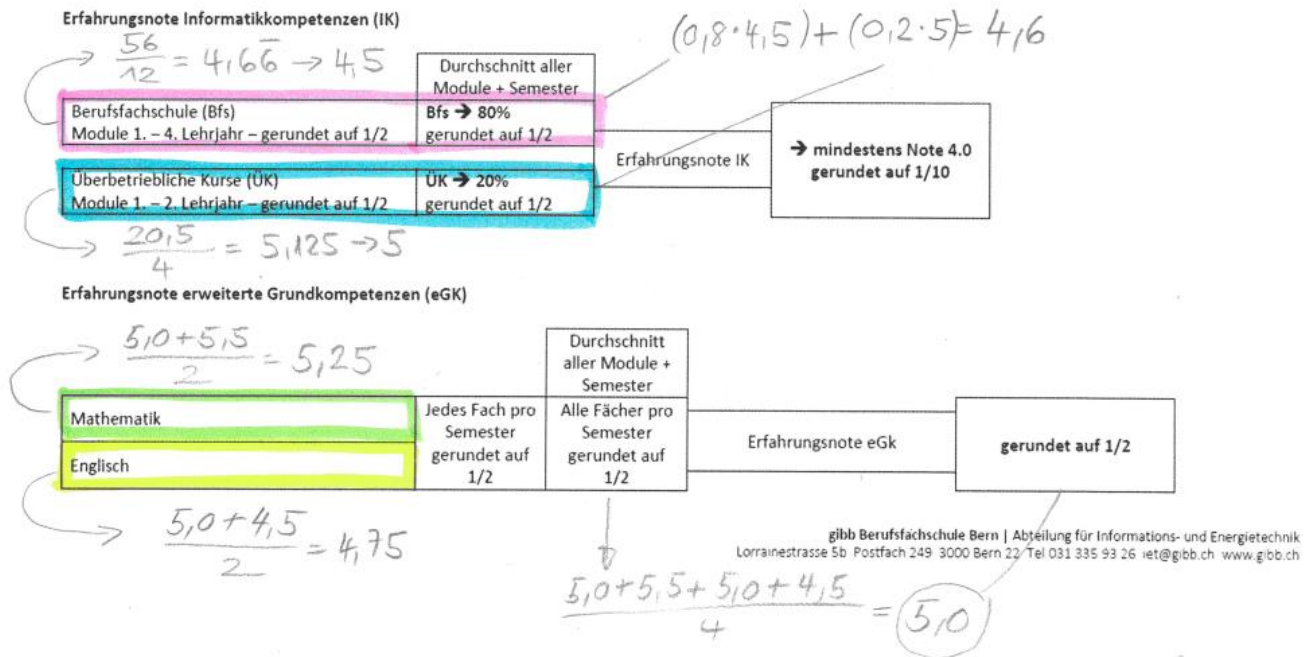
Erfahrungsnote Informatikkompetenzen (IK)

$\frac{56}{12} = 4{,}6\overline{6} \rightarrow 4{,}5$

$(0{,}8 \cdot 4{,}5) + (0{,}2 \cdot 5) = 4{,}6$

| Berufsfachschule (Bfs) Module 1. – 4. Lehrjahr – gerundet auf 1/2 | Durchschnitt aller Module + Semester Bfs → 80% gerundet auf 1/2 |
|---|---|
| Überbetriebliche Kurse (ÜK) Module 1. – 2. Lehrjahr – gerundet auf 1/2 | ÜK → 20% gerundet auf 1/2 |

Erfahrungsnote IK

→ mindestens Note 4.0 gerundet auf 1/10

$\frac{20{,}5}{4} = 5{,}125 \rightarrow 5$

Erfahrungsnote erweiterte Grundkompetenzen (eGK)

$\frac{5{,}0 + 5{,}5}{2} = 5{,}25$

| | | Durchschnitt aller Module + Semester |
|---|---|---|
| Mathematik | Jedes Fach pro Semester gerundet auf 1/2 | Alle Fächer pro Semester gerundet auf 1/2 |
| Englisch | | |

Erfahrungsnote eGk

gerundet auf 1/2

$\frac{5{,}0 + 4{,}5}{2} = 4{,}75$

gibb Berufsfachschule Bern | Abteilung für Informations- und Energietechnik
Lorrainestrasse 5b Postfach 249 3000 Bern 22 Tel 031 335 93 26 iet@gibb.ch www.gibb.ch

$\frac{5{,}0 + 5{,}5 + 5{,}0 + 4{,}5}{4} = 5{,}0$